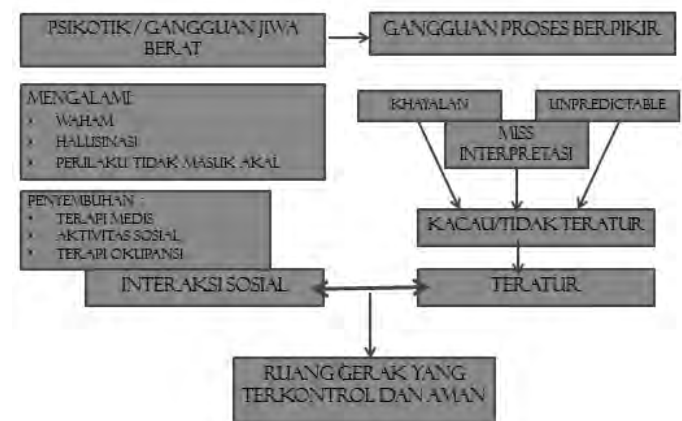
PSIKOTIK / GANGGUAN JIWA BERAT

GANGGUAN PROSES BERPIKIR

MENGALAMI:
- WAHAM
- HALUSINASI
- PERILAKU TIDAK MASUK AKAL

KHAYALAN

UNPREDICTABLE

MISS INTERPRETASI

PENYEMBUHAN :
- TERAPI MEDIS
- AKTIVITAS SOSIAL
- TERAPI OKUPANSI

KACAU/TIDAK TERATUR

INTERAKSI SOSIAL

TERATUR

RUANG GERAK YANG TERKONTROL DAN AMAN